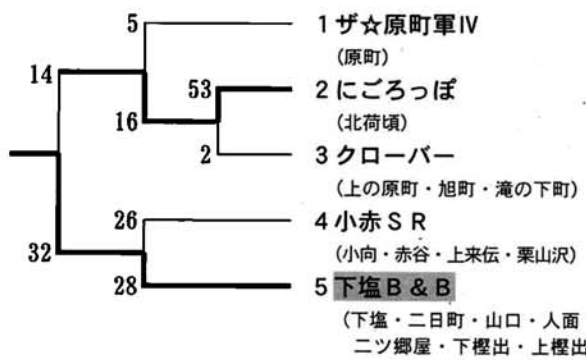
5
14
53
16
2
26
32
28

1 ザ☆原町軍Ⅳ
(原町)
2 にごろっぽ
(北荷頃)
3 クローバー
(上の原町・旭町・滝の下町)
4 小赤SR
(小向・赤谷・上来伝・栗山沢)
5 下塩B&B
(下塩・二日町・山口・人面
二ツ郷屋・下樫出・上樫出